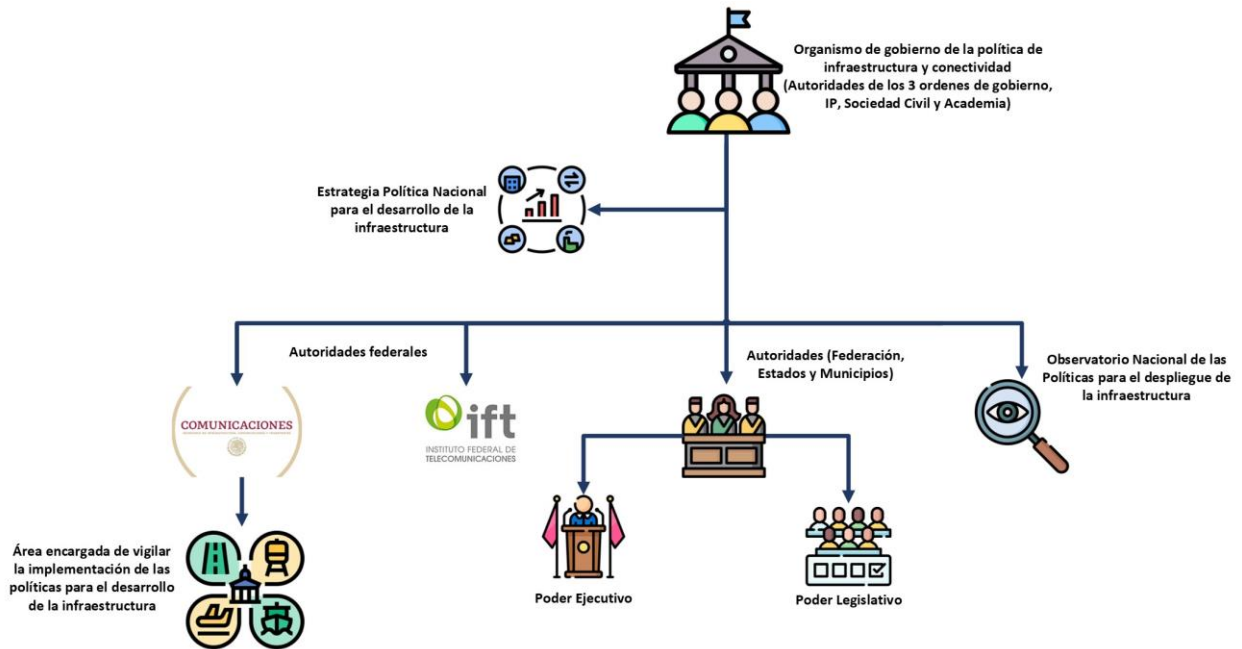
Organismo de gobierno de la política de infraestructura y conectividad (Autoridades de los 3 ordenes de gobierno, IP, Sociedad Civil y Academia)

Estrategia Política Nacional para el desarrollo de la infraestructura

Autoridades federales

Autoridades (Federación, Estados y Municipios)

Observatorio Nacional de las Políticas para el despliegue de la infraestructura

COMUNICACIONES

ift
INSTITUTO FEDERAL DE TELECOMUNICACIONES

Área encargada de vigilar la implementación de las políticas para el desarrollo de la infraestructura

Poder Ejecutivo

Poder Legislativo